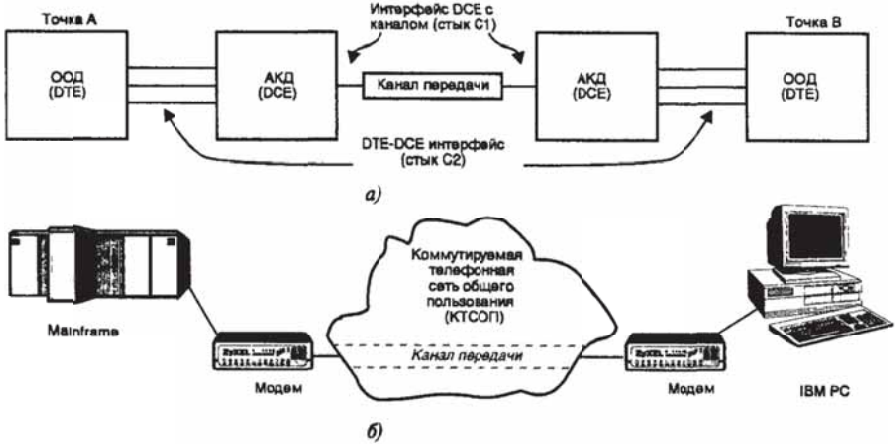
Точка А

Интерфейс DCE с каналом (стык С1)

Точка В

ООД (DTE)

АКД (DCE)

Канал передачи

АКД (DCE)

ООД (DTE)

DTE-DCE интерфейс (стык С2)

а)

Коммутируемая телефонная сеть общего пользования (КТСОП)

Mainframe

Канал передачи

Модем

Модем

IBM PC

б)